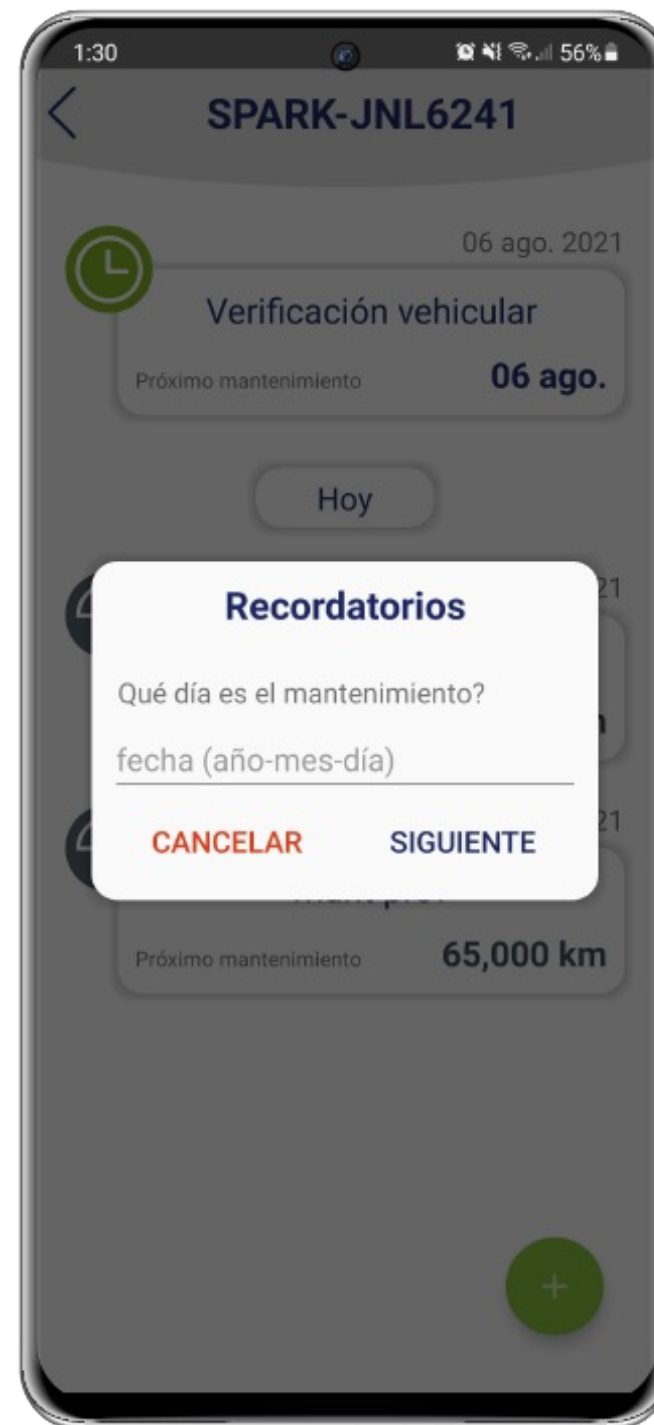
1:30

56%

SPARK-JNL6241

06 ago. 2021

Verificación vehicular

Próximo mantenimiento

06 ago.

Hoy

21

Recordatorios

Qué día es el mantenimiento?

fecha (año-mes-día)

CANCELAR

SIGUIENTE

21

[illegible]

Próximo mantenimiento

65,000 km

+